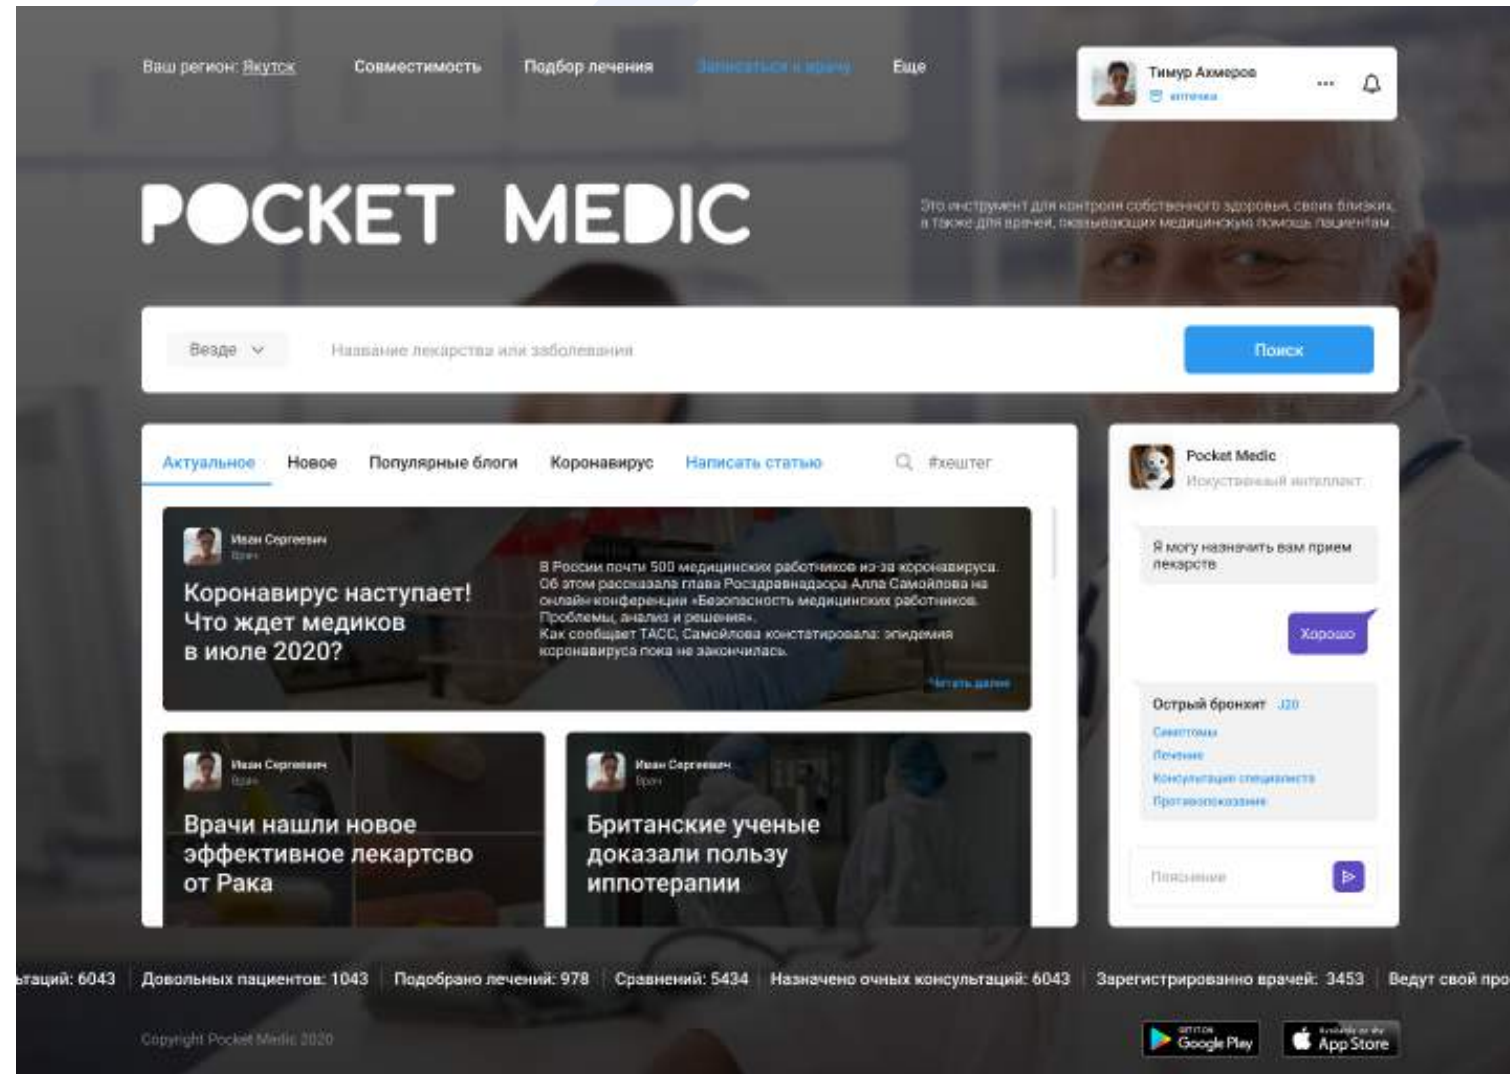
Ваш регион: Якутск Совместимость Подбор лечения Записаться к врачу Еще

Тимур Ахмеров
аптечка

POCKET MEDIC

Это инструмент для контроля собственного здоровья, своих близких, а также для врачей, оказывающих медицинскую помощь пациентам

Везде

Название лекарства или заболевания

Поиск

Актуальное Новое Популярные блоги Коронавирус Написать статью #хештег

Иван Сергеевич
Врач

Коронавирус наступает! Что ждет медиков в июле 2020?

В России почти 500 медицинских работников из-за коронавируса. Об этом рассказала глава Росздравнадзора Алла Самойлова на онлайн-конференции «Безопасность медицинских работников. Проблемы, анализ и решения». Как сообщает ТАСС, Самойлова констатировала: эпидемия коронавируса пока не закончилась.

Читать далее

Иван Сергеевич
Врач

Врачи нашли новое эффективное лекартсво от Рака

Иван Сергеевич
Врач

Британские ученые доказали пользу иппотерапии

Pocket Medic
Искуственный интеллект

Я могу назначить вам прием лекарств

Хорошо

Острый бронхит J20
Симптомы
Лечение
Консультации специалиста
Противопоказания

Пояснение

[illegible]таций: 6043 Довольных пациентов: 1043 Подобрано лечений: 978 Сравнений: 5434 Назначено очных консультаций: 6043 Зарегистрированно врачей: 3453 Ведут свой про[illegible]

Copyright Pocket Medic 2020

GET IT ON Google Play
Available on the App Store